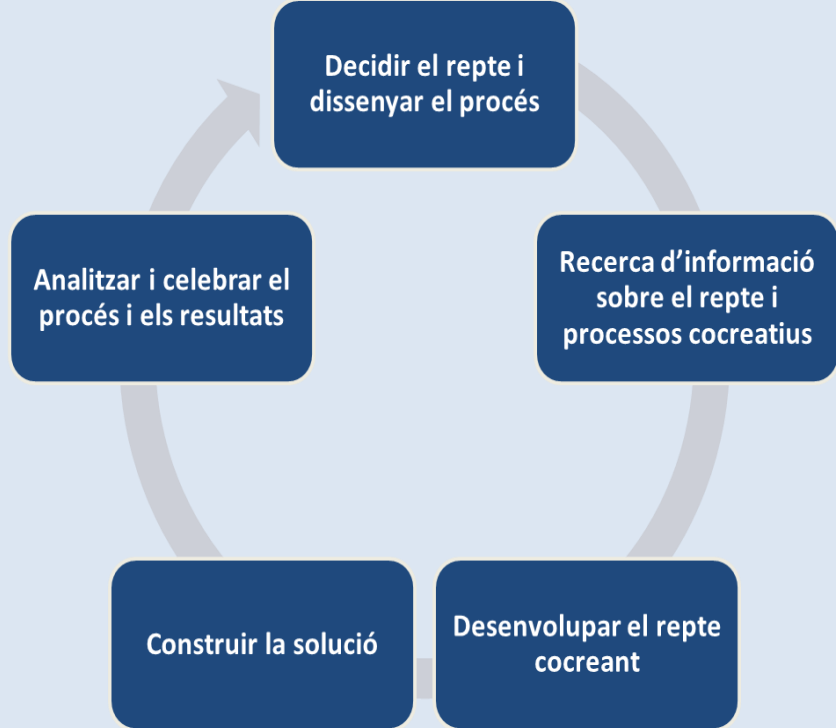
Decidir el repte i dissenyar el procés

Recerca d’informació sobre el repte i processos cocreatius

Desenvolupar el repte cocreant

Construir la solució

Analitzar i celebrar el procés i els resultats